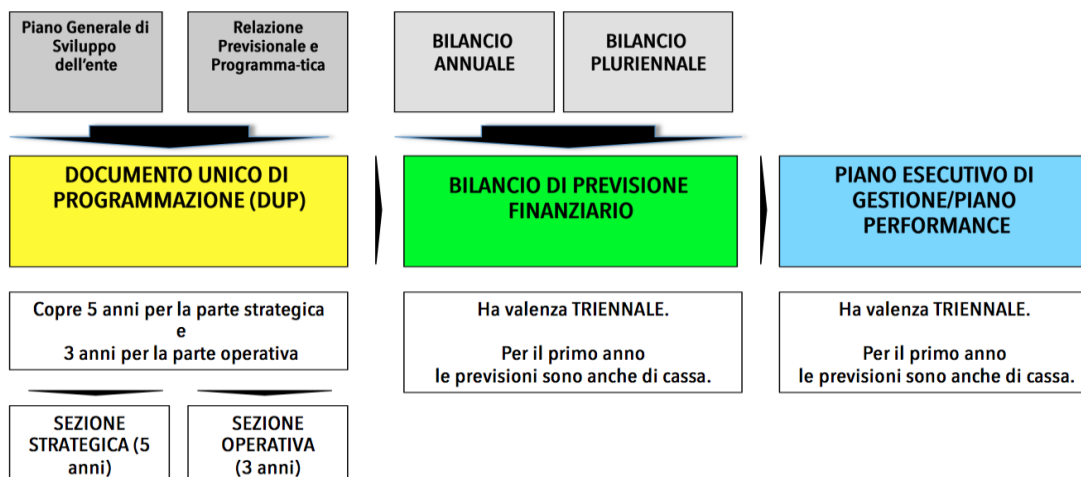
Piano Generale di Sviluppo dell'ente

Relazione Previsionale e Programma-tica

BILANCIO ANNUALE

BILANCIO PLURIENNALE

DOCUMENTO UNICO DI PROGRAMMAZIONE (DUP)

BILANCIO DI PREVISIONE FINANZIARIO

PIANO ESECUTIVO DI GESTIONE/PIANO PERFORMANCE

Copre 5 anni per la parte strategica
e
3 anni per la parte operativa

Ha valenza TRIENNALE.

Per il primo anno le previsioni sono anche di cassa.

Ha valenza TRIENNALE.

Per il primo anno le previsioni sono anche di cassa.

SEZIONE STRATEGICA (5 anni)

SEZIONE OPERATIVA (3 anni)